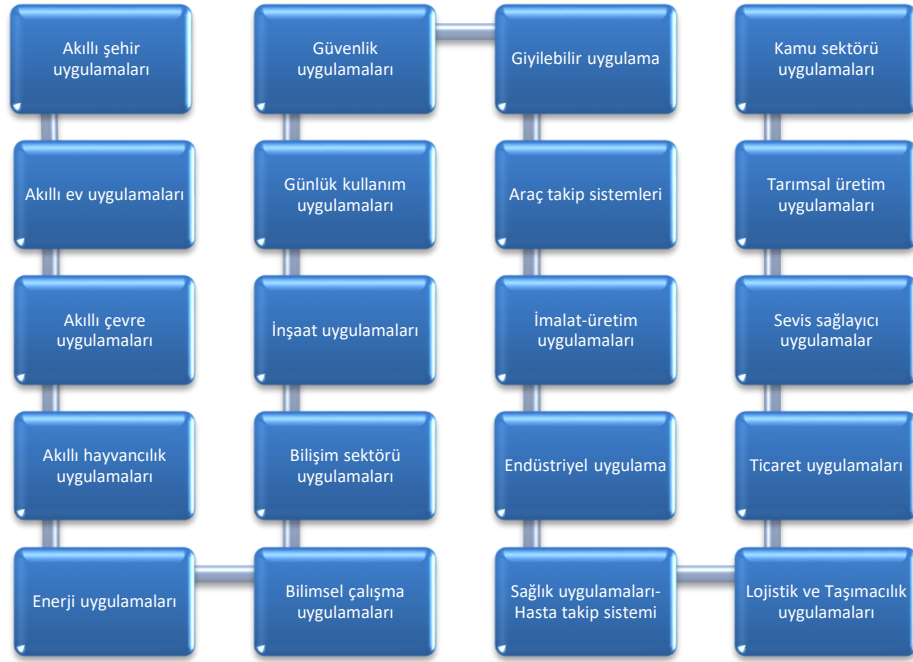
Akıllı şehir uygulamaları

Akıllı ev uygulamaları

Akıllı çevre uygulamaları

Akıllı hayvancılık uygulamaları

Enerji uygulamaları

Bilimsel çalışma uygulamaları

Bilişim sektörü uygulamaları

İnşaat uygulamaları

Günlük kullanım uygulamaları

Güvenlik uygulamaları

Giyilebilir uygulama

Araç takip sistemleri

İmalat-üretim uygulamaları

Endüstriyel uygulama

Sağlık uygulamaları-Hasta takip sistemi

Lojistik ve Taşımacılık uygulamaları

Ticaret uygulamaları

Sevis sağlayıcı uygulamalar

Tarımsal üretim uygulamaları

Kamu sektörü uygulamaları